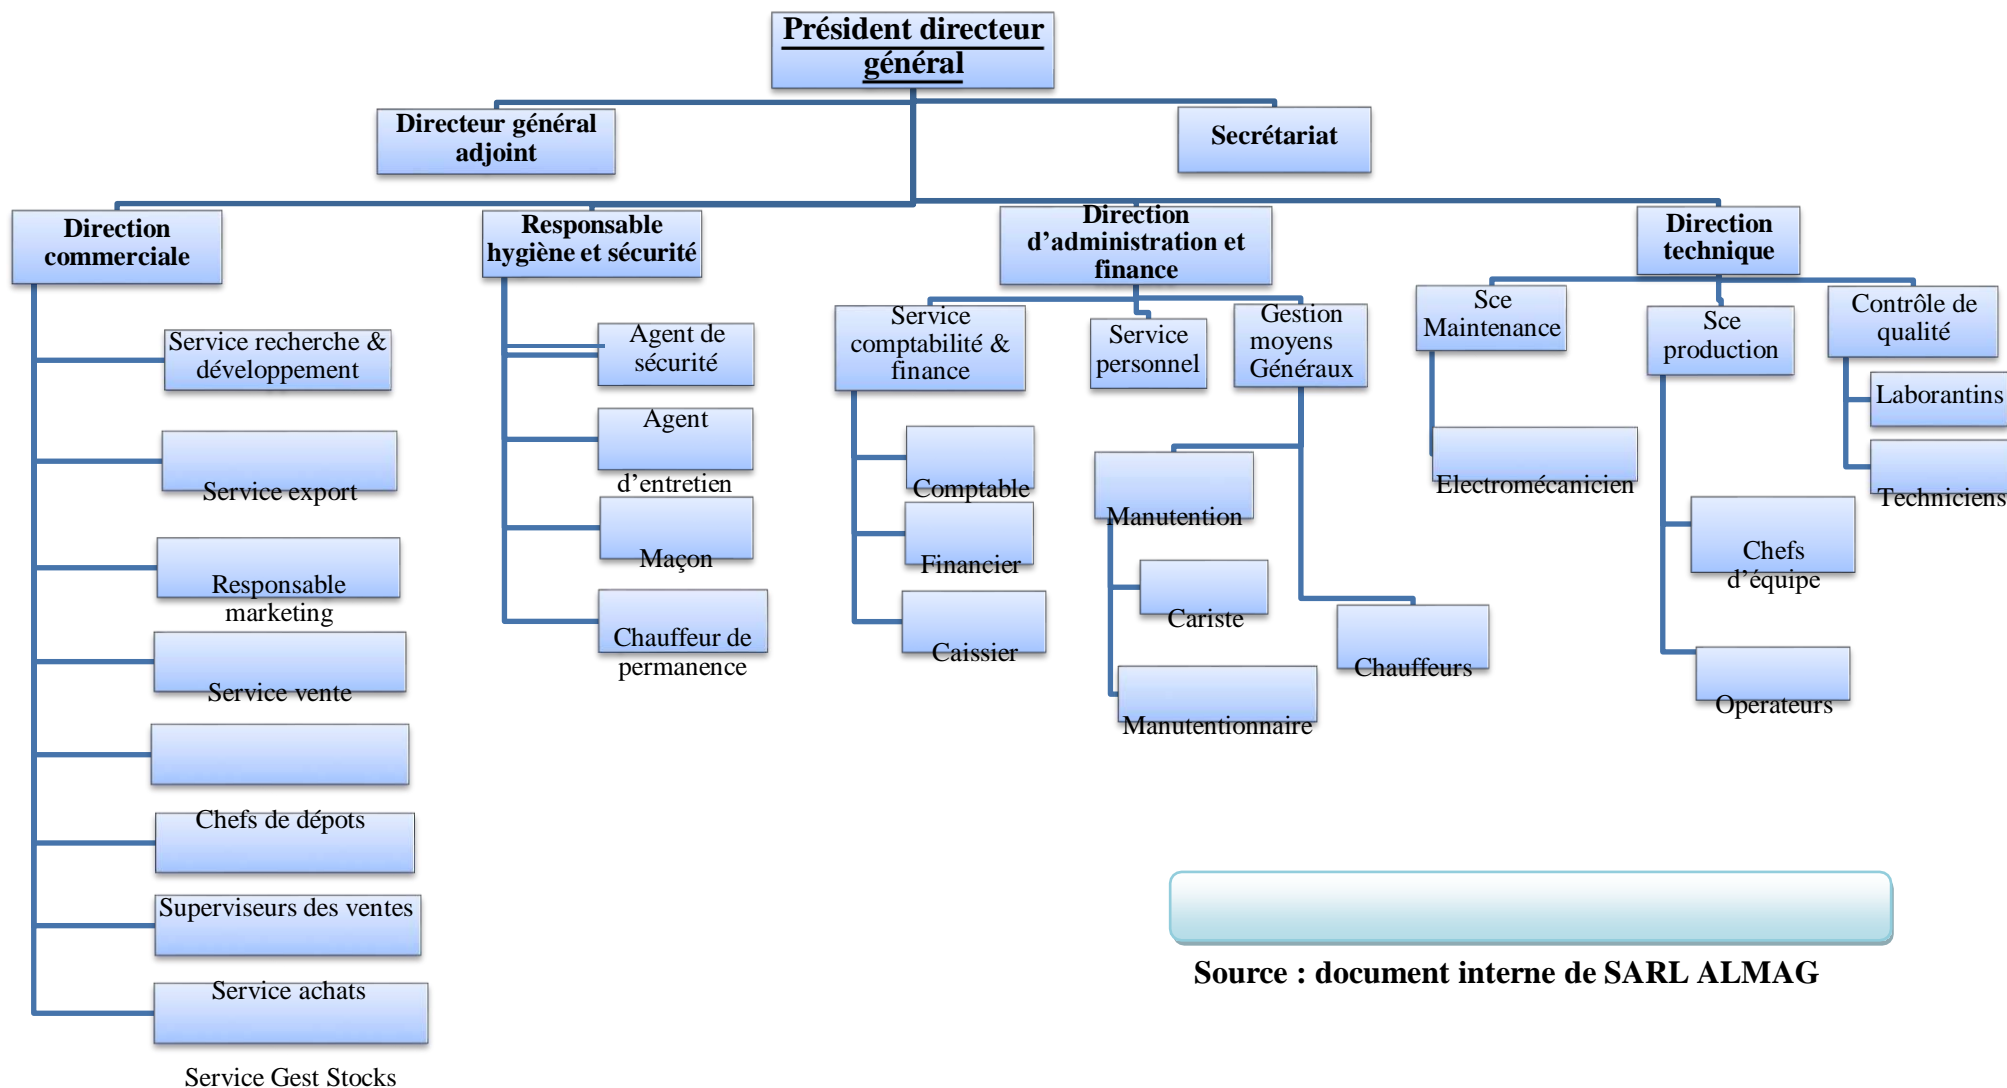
Président directeur général

Directeur général adjoint

Secrétariat

Direction commerciale

Service recherche & développement

Service export

Responsable marketing

Service vente

Chefs de dépots

Superviseurs des ventes

Service achats

Service Gest Stocks

Responsable hygiène et sécurité

Agent de sécurité

Agent d'entretien

Maçon

Chauffeur de permanence

Direction d'administration et finance

Service comptabilité & finance

Comptable

Financier

Caissier

Service personnel

Gestion moyens Généraux

Manutention

Cariste

Manutentionnaire

Chauffeurs

Direction technique

Sce Maintenance

Electromécanicien

Sce production

Chefs d'équipe

Operateurs

Contrôle de qualité

Laborantins

Techniciens

Source : document interne de SARL ALMAG